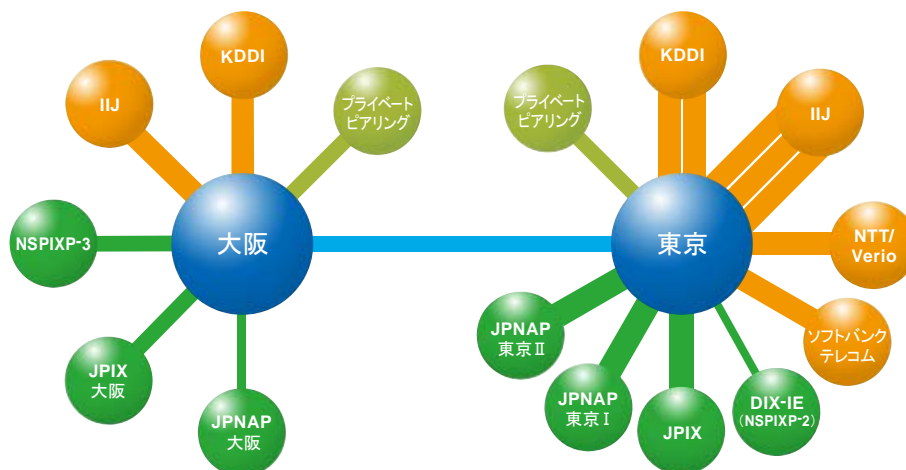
KDDI

IIJ

プライベート
ピアリング

NSPIXP-3

大阪

JPIX
大阪

JPNAP
大阪

プライベート
ピアリング

KDDI

IIJ

東京

NTT/
Verio

JPNAP
東京Ⅱ

ソフトバンク
テレコム

JPNAP
東京Ⅰ

JPIX

DIX-IE
(NSPIXP-2)